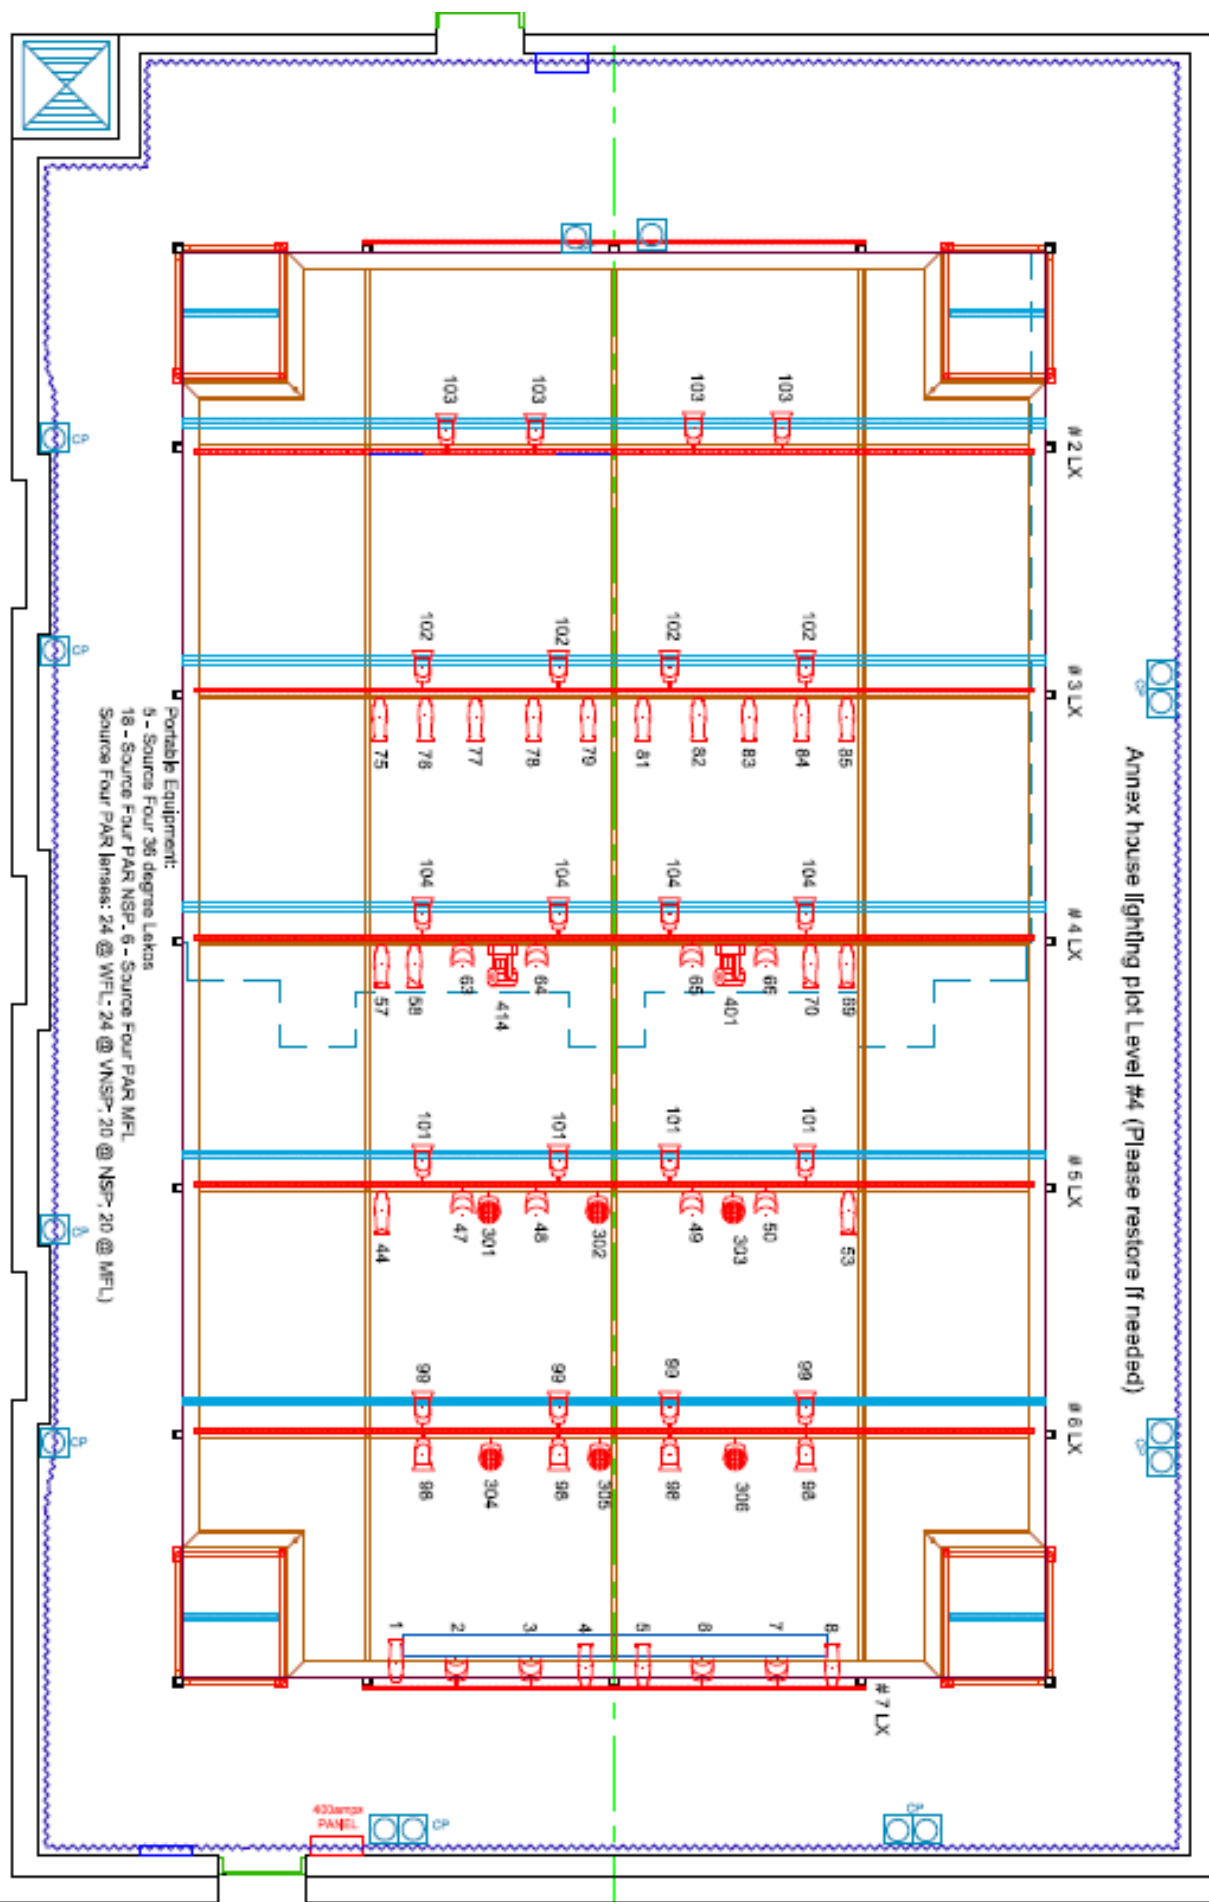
Annex house lighting plot Level #4 (Please restore if needed)

# 2 LX

# 3 LX

# 4 LX

# 5 LX

# 6 LX

# 7 LX

103 103 103 103

102 102 102 102

75 76 77 78 79 81 82 83 84 85

104 104 104 104

57 58 63 414 64 65 401 66 70 69

101 101 101 101

44 47 301 48 302 49 303 50 53

99 99 99 99

98 304 98 305 98 306 98

1 2 3 4 5 6 7 8

CP

CP

CP

CP

CP

CP

CP

CP

400amps PANEL

Portable Equipment:
5 - Source Four 36 degree Lekos
18 - Source Four PAR NSP, 6 - Source Four PAR MFL
Source Four PAR lenses: 24 @ WFL, 24 @ VNSP, 20 @ NSP, 20 @ MFL)